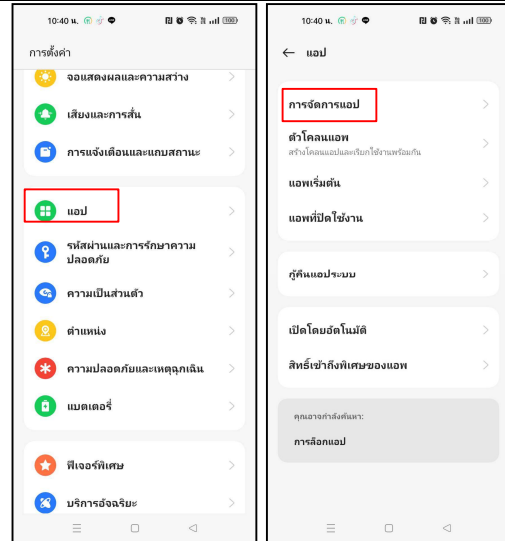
10:40 น.

การตั้งค่า

จอแสดงผลและความสว่าง

เสียงและการสั่น

การแจ้งเตือนและแถบสถานะ

แอป

รหัสผ่านและการรักษาความปลอดภัย

ความเป็นส่วนตัว

ตำแหน่ง

ความปลอดภัยและเหตุฉุกเฉิน

แบตเตอรี่

ฟีเจอร์พิเศษ

บริการอัจฉริยะ

10:40 น.

← แอป

การจัดการแอป

ตัวโคลนแอพ
สร้างโคลนแอปและเรียกใช้งานพร้อมกัน

แอพเริ่มต้น

แอพที่ปิดใช้งาน

กู้คืนแอประบบ

เปิดโดยอัตโนมัติ

สิทธิ์เข้าถึงพิเศษของแอพ

คุณอาจกำลังค้นหา:

การล็อกแอป